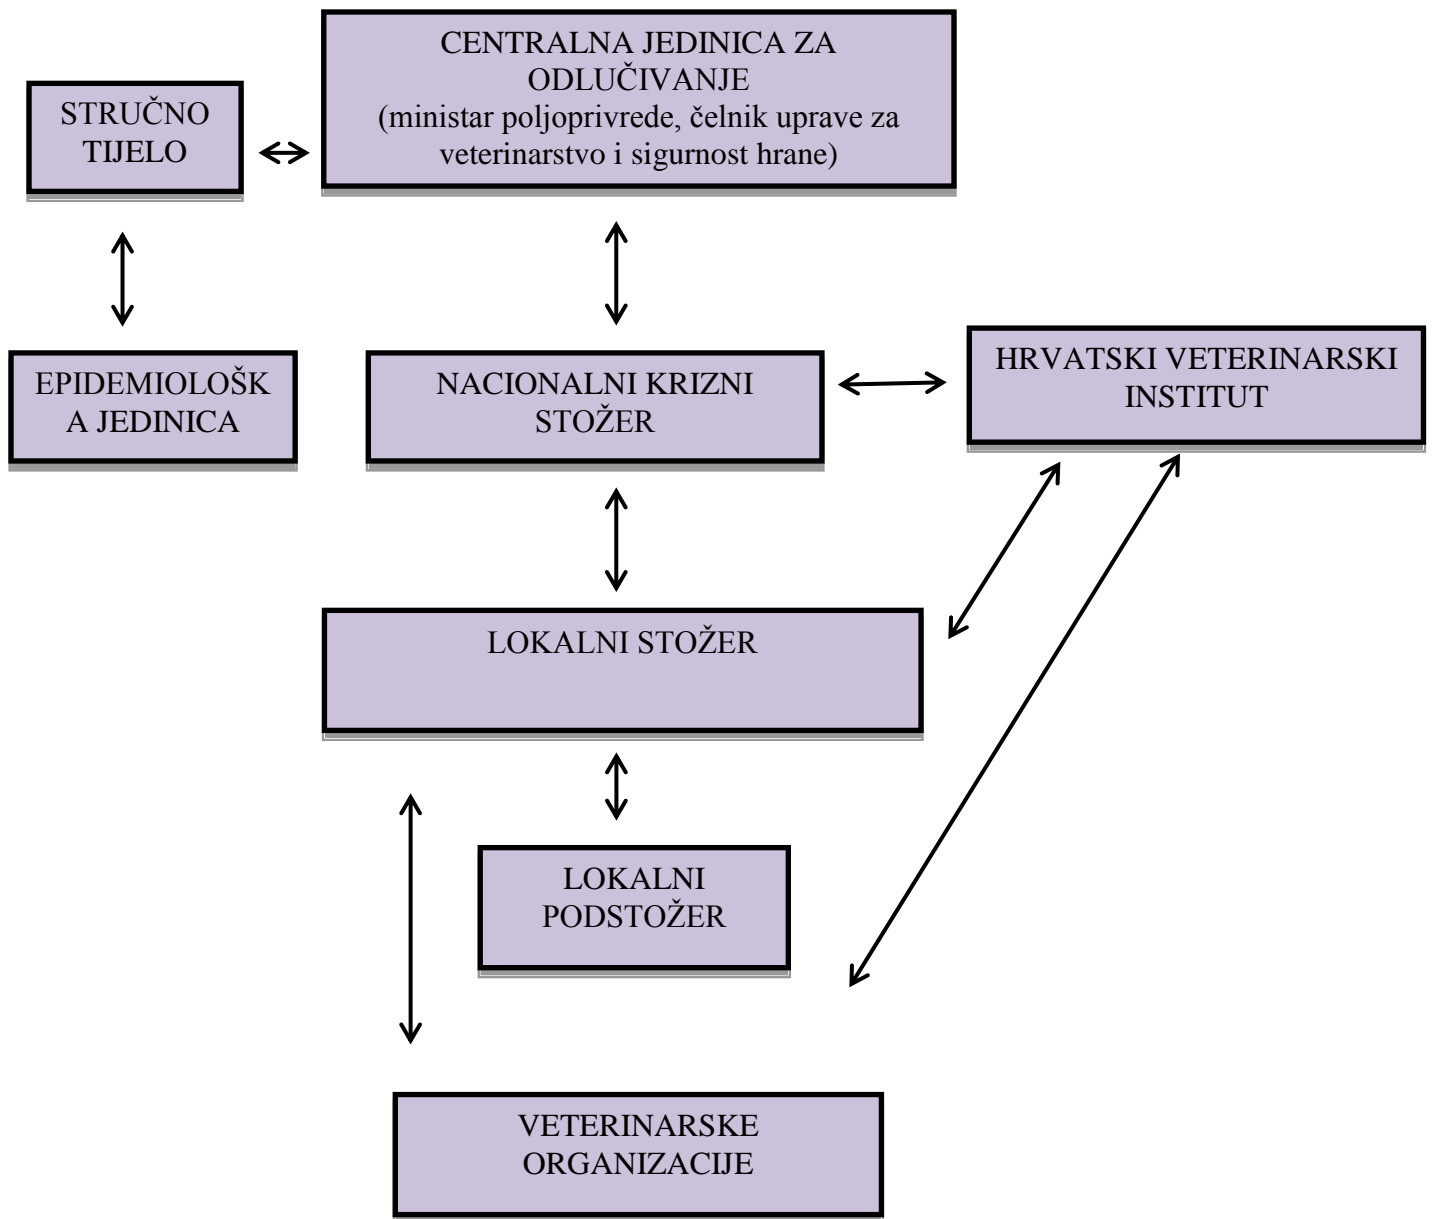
STRUČNO TIJELO

CENTRALNA JEDINICA ZA ODLUČIVANJE
(ministar poljoprivrede, čelnik uprave za veterinarstvo i sigurnost hrane)

EPIDEMIOLOŠK A JEDINICA

NACIONALNI KRIZNI STOŽER

HRVATSKI VETERINARSKI INSTITUT

LOKALNI STOŽER

LOKALNI PODSTOŽER

VETERINARSKE ORGANIZACIJE